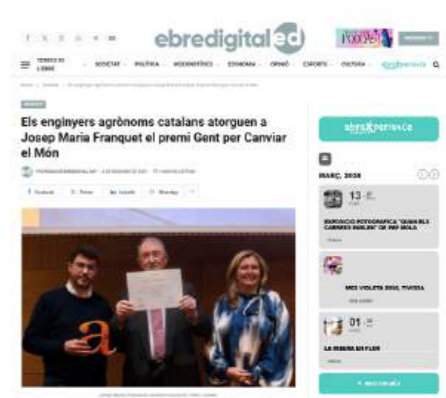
ebredigital ed

TERRES DE L'EBRE · SOCIETAT · POLÍTICA · ECONOMIA · OPINIÓ · ESPORTS · CULTURA

Els enginyers agrònoms catalans atorguen a Josep Maria Franquet el premi Gent per Canviar el Món

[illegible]

Facebook · X · Linkedin · WhatsApp

ebreXperience

MARÇ, 2026

13 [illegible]
EXPOSICIÓ FOTOGRÀFICA "QUAN ELS CAMINS PARLEN" DE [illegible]

MES VIOLETA 2026, TIVISSA

01 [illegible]
LA RIBERA EN FLOR

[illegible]